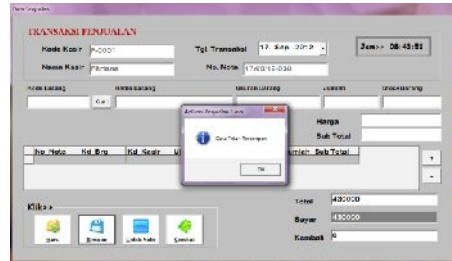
Form Penjualan

TRANSAKSI PENJUALAN

Kode Kasir K0001

Tgl Transaksi 17 Sep 2012

Jam>> 08:45:51

Nama Kasir Fitriana

No. Nota 170912-008

Kode Barang

Cari

Nama Barang

Stok Persediaan

Jumlah

Status Barang

Harga

Sub Total

No. Nota

Kd. Brg

Kd. Kasir

Jumlah

Sub Total

+

-

Klik>>

Baru

Simpan

Cetak Nota

Keluar

Total 430000

Bayar 430000

Kembali 0

Action Requires Input

Data Telah Tersimpan

OK